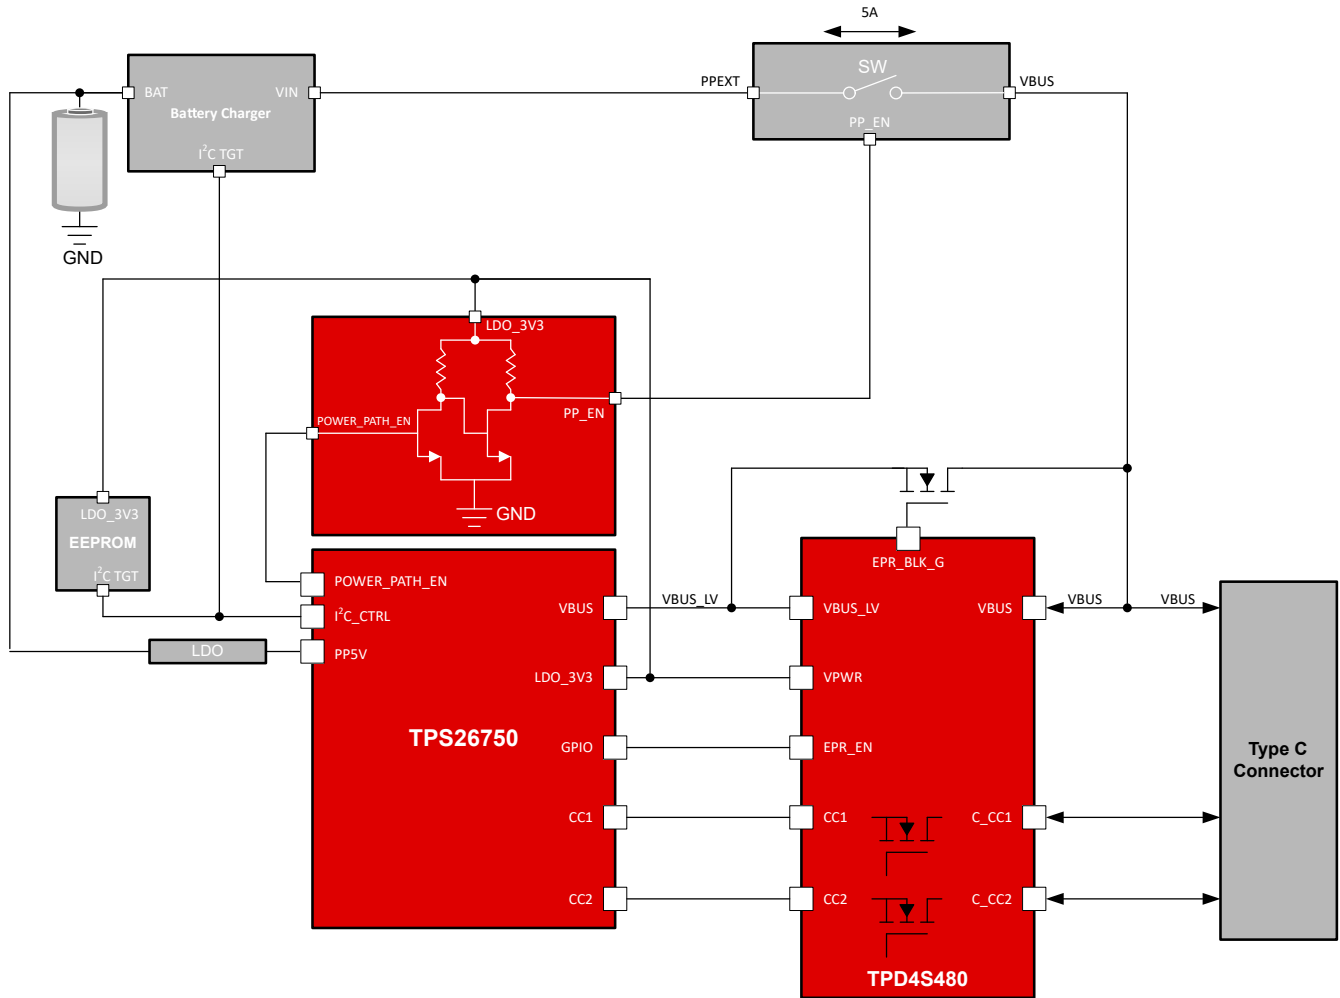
5A

SW

PPEXT

VBUS

PP_EN

BAT

VIN

Battery Charger

$I^2C$ TGT

GND

LDO_3V3

POWER_PATH_EN

PP_EN

GND

LDO_3V3

EEPROM

$I^2C$ TGT

EPR_BLK_G

POWER_PATH_EN

$I^2C$_CTRL

PP5V

LDO

VBUS

VBUS_LV

LDO_3V3

TPS26750

GPIO

CC1

CC2

VBUS_LV

VPWR

EPR_EN

CC1

CC2

VBUS

VBUS

VBUS

C_CC1

C_CC2

TPD4S480

Type C Connector